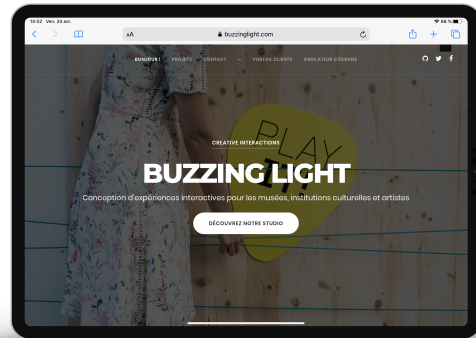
16:52 Ven. 24 avr.

66 %

AA

buzzinglight.com

BONJOUR ! PROJETS CONTACT — PORTAIL CLIENTS SIMULATEUR D'ÉCRANS

PLAY

CREATIVE INTERACTIONS

BUZZING LIGHT

Conception d'expériences interactives pour les musées, institutions culturelles et artistes

DÉCOUVREZ NOTRE STUDIO